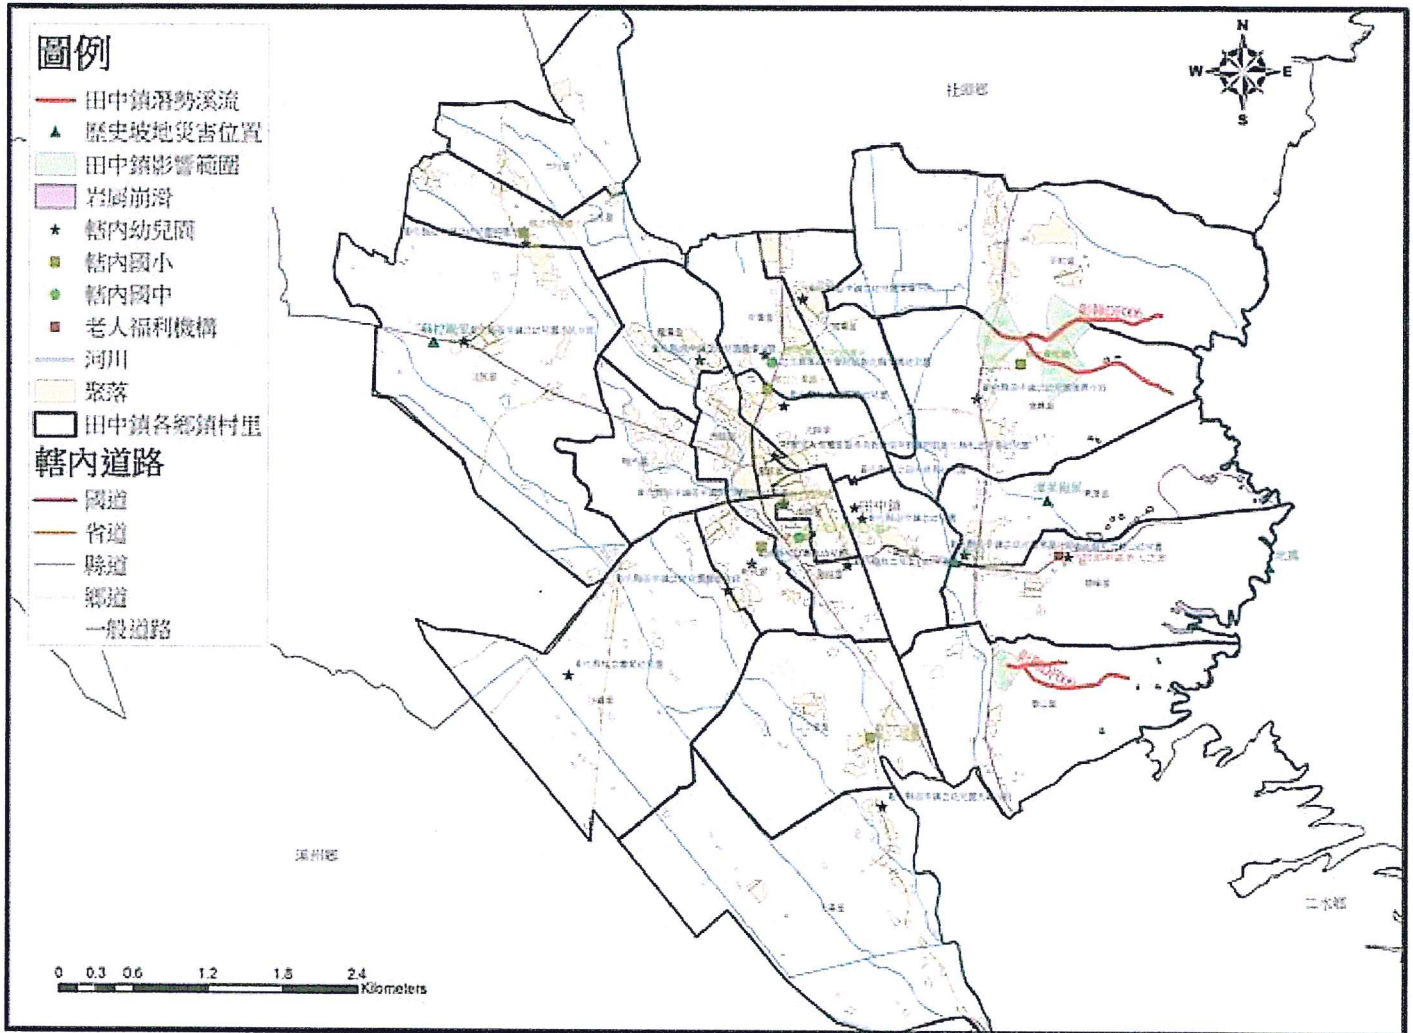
圖例
田中鎮潛勢溪流
歷史坡地災害位置
田中鎮影響範圍
岩屑崩滑
轄內幼兒園
轄內國小
轄內國中
老人福利機構
河川
聚落
田中鎮各鄉鎮村里
轄內道路
國道
省道
縣道
鄉道
一般道路

N
W
E
S

社頭鄉
田中鎮
溪州鄉
二水鄉

0 0.3 0.6 1.2 1.8 2.4
Kilometers